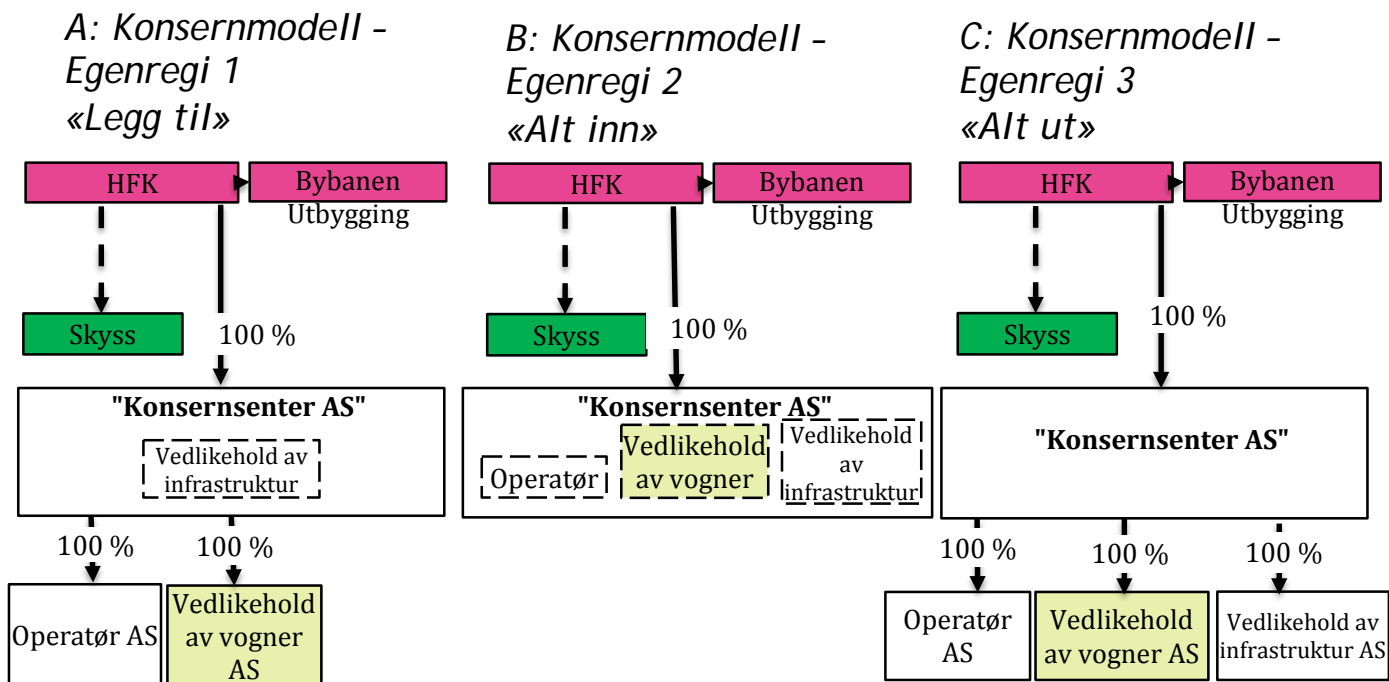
A: Konsernmodell – Egenregi 1 «Legg til»

HFK

Bybanen Utbygging

Skyss

100 %

"Konsernsenter AS"

Vedlikehold av infrastruktur

100 %

100 %

Operatør AS

Vedlikehold av vogner AS

B: Konsernmodell – Egenregi 2 «Alt inn»

HFK

Bybanen Utbygging

Skyss

100 %

"Konsernsenter AS"

Operatør

Vedlikehold av vogner

Vedlikehold av infrastruktur

C: Konsernmodell – Egenregi 3 «Alt ut»

HFK

Bybanen Utbygging

Skyss

100 %

"Konsernsenter AS"

100 %

100 %

100 %

Operatør AS

Vedlikehold av vogner AS

Vedlikehold av infrastruktur AS